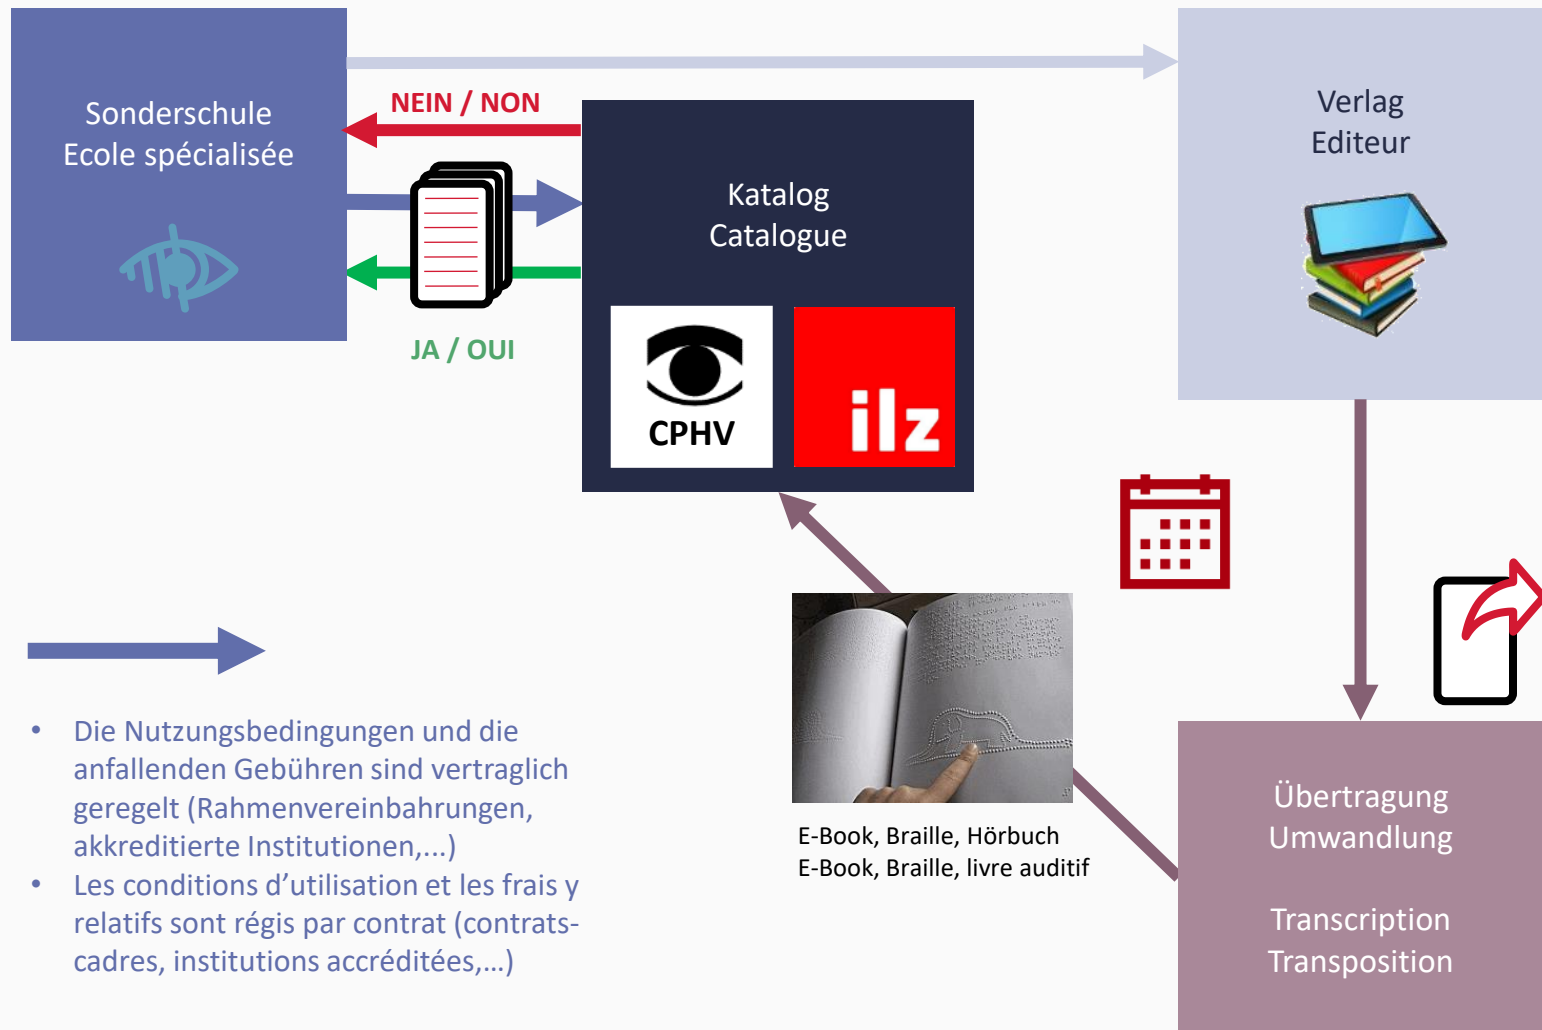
Sonderschule
Ecole spécialisée

NEIN / NON

JA / OUI

Katalog
Catalogue

CPHV

ilz

Verlag
Editeur

E-Book, Braille, Hörbuch
E-Book, Braille, livre auditif

Übertragung
Umwandlung

Transcription
Transposition

- Die Nutzungsbedingungen und die anfallenden Gebühren sind vertraglich geregelt (Rahmenvereinbahrungen, akkreditierte Institutionen,...)
- Les conditions d'utilisation et les frais y relatifs sont régis par contrat (contrats-cadres, institutions accréditées,...)